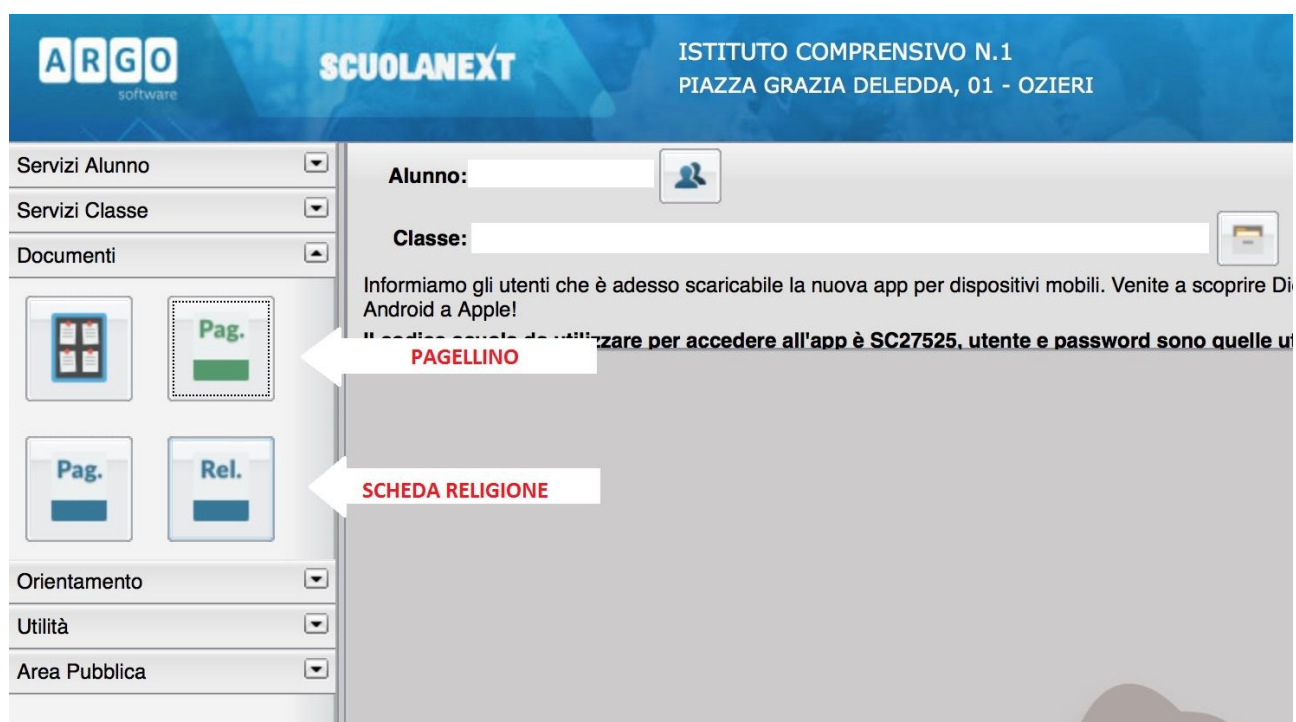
ARGO
software

SCUOLANEXT

ISTITUTO COMPRENSIVO N.1
PIAZZA GRAZIA DELEDDA, 01 - OZIERI

Servizi Alunno
Servizi Classe
Documenti

Pag.

PAGELLINO

Pag.

Rel.

SCHEDA RELIGIONE

Orientamento
Utilità
Area Pubblica

Alunno:

Classe:

Informiamo gli utenti che è adesso scaricabile la nuova app per dispositivi mobili. Venite a scoprire Di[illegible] Android a Apple!

Il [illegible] utilizzare per accedere all'app è SC27525, utente e password sono quelle ut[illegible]